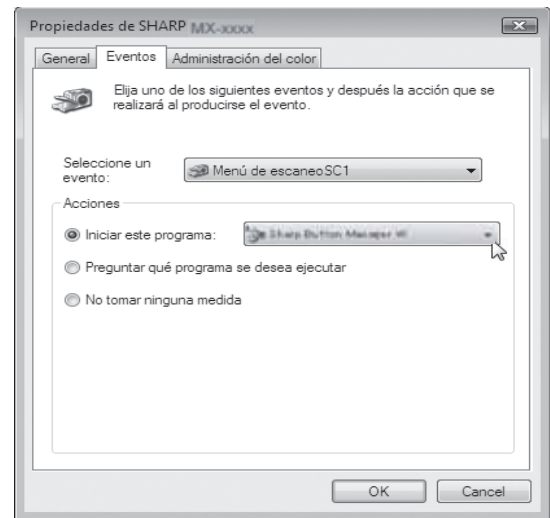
Propiedades de SHARP MX-xxxx

General | Eventos | Administración del color

Elija uno de los siguientes eventos y después la acción que se realizará al producirse el evento.

Seleccione un evento: Menú de escaneoSC1

Acciones

Iniciar este programa: Sharp Button Manager W

Preguntar qué programa se desea ejecutar

No tomar ninguna medida

OK | Cancel